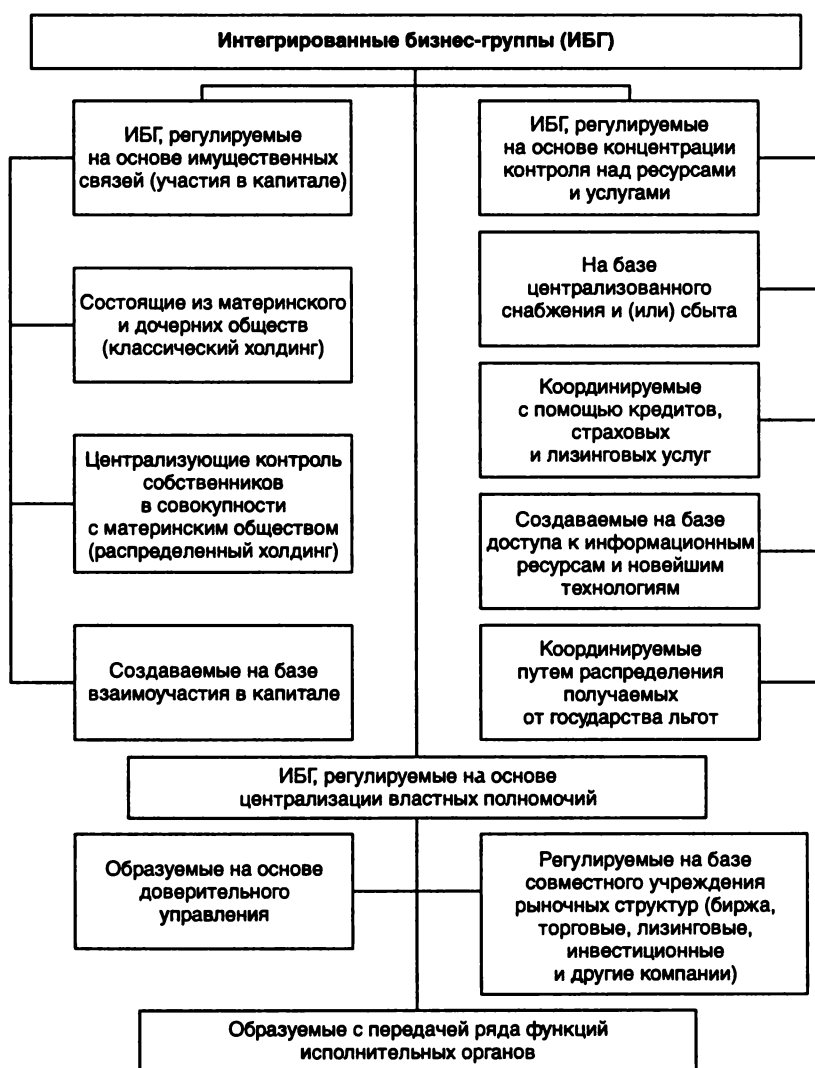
Интегрированные бизнес-группы (ИБГ)

ИБГ, регулируемые на основе имущественных связей (участия в капитале)

Состоящие из материнского и дочерних обществ (классический холдинг)

Централизующие контроль собственников в совокупности с материнским обществом (распределенный холдинг)

Создаваемые на базе взаимоучастия в капитале

ИБГ, регулируемые на основе концентрации контроля над ресурсами и услугами

На базе централизованного снабжения и (или) сбыта

Координируемые с помощью кредитов, страховых и лизинговых услуг

Создаваемые на базе доступа к информационным ресурсам и новейшим технологиям

Координируемые путем распределения получаемых от государства льгот

ИБГ, регулируемые на основе централизации властных полномочий

Образуемые на основе доверительного управления

Регулируемые на базе совместного учреждения рыночных структур (биржа, торговые, лизинговые, инвестиционные и другие компании)

Образуемые с передачей ряда функций исполнительных органов